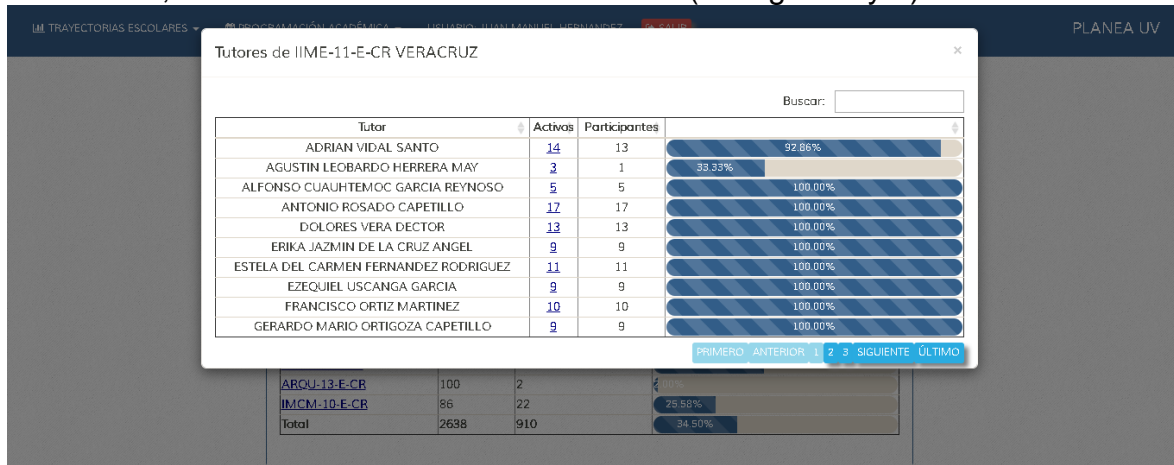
TRAYECTORIAS ESCOLARES PROGRAMACIÓN ACADÉMICA USUARIO: JUAN MANUEL HERNANDEZ SALIR PLANEA UV

Tutores de IIME-11-E-CR VERACRUZ ×

Buscar:

| Tutor | Activos | Participantes | |
|---|---|---|---|
| ADRIAN VIDAL SANTO | 14 | 13 | 92.86% |
| AGUSTIN LEOBARDO HERRERA MAY | 3 | 1 | 33.33% |
| ALFONSO CUAUHTEMOC GARCIA REYNOSO | 5 | 5 | 100.00% |
| ANTONIO ROSADO CAPETILLO | 17 | 17 | 100.00% |
| DOLORES VERA DECTOR | 13 | 13 | 100.00% |
| ERIKA JAZMIN DE LA CRUZ ANGEL | 9 | 9 | 100.00% |
| ESTELA DEL CARMEN FERNANDEZ RODRIGUEZ | 11 | 11 | 100.00% |
| EZEQUIEL USCANGA GARCIA | 9 | 9 | 100.00% |
| FRANCISCO ORTIZ MARTINEZ | 10 | 10 | 100.00% |
| GERARDO MARIO ORTIGOZA CAPETILLO | 9 | 9 | 100.00% |

PRIMERO ANTERIOR 1 2 3 SIGUIENTE ÚLTIMO

| ARQU-13-E-CR | 100 | 2 | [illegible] |
|---|---|---|---|
| IMCM-10-E-CR | 86 | 22 | 25.58% |
| Total | 2638 | 910 | 34.50% |